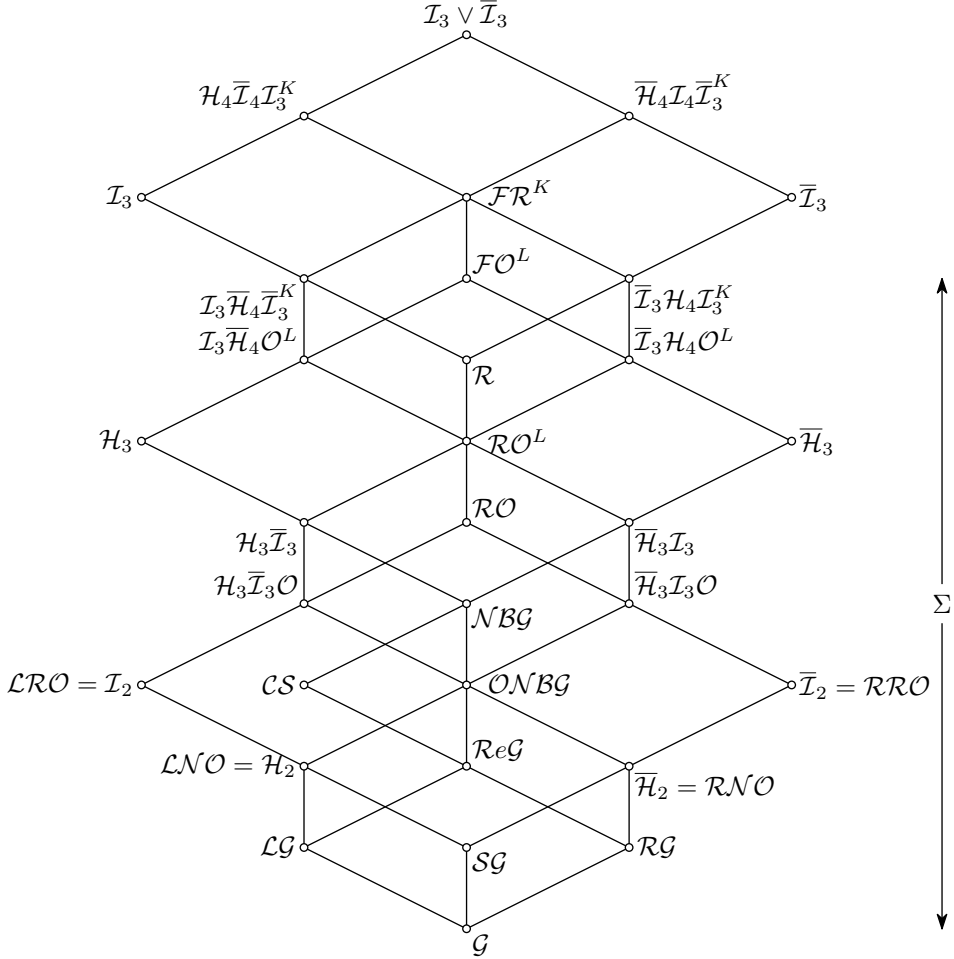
$\mathcal{I}_3 \vee \overline{\mathcal{I}}_3$

$\mathcal{H}_4\overline{\mathcal{I}}_4\mathcal{I}_3^K$

$\overline{\mathcal{H}}_4\mathcal{I}_4\overline{\mathcal{I}}_3^K$

$\mathcal{I}_3$

$\mathcal{FR}^K$

$\overline{\mathcal{I}}_3$

$\mathcal{FO}^L$

$\mathcal{I}_3\overline{\mathcal{H}}_4\overline{\mathcal{I}}_3^K$

$\overline{\mathcal{I}}_3\mathcal{H}_4\mathcal{I}_3^K$

$\mathcal{I}_3\overline{\mathcal{H}}_4\mathcal{O}^L$

$\overline{\mathcal{I}}_3\mathcal{H}_4\mathcal{O}^L$

$\mathcal{R}$

$\mathcal{H}_3$

$\mathcal{RO}^L$

$\overline{\mathcal{H}}_3$

$\mathcal{RO}$

$\mathcal{H}_3\overline{\mathcal{I}}_3$

$\overline{\mathcal{H}}_3\mathcal{I}_3$

$\mathcal{H}_3\overline{\mathcal{I}}_3\mathcal{O}$

$\overline{\mathcal{H}}_3\mathcal{I}_3\mathcal{O}$

$\mathcal{NBG}$

$\Sigma$

$\mathcal{LRO} = \mathcal{I}_2$

$\mathcal{CS}$

$\mathcal{ONBG}$

$\overline{\mathcal{I}}_2 = \mathcal{RRO}$

$\mathcal{R}e\mathcal{G}$

$\mathcal{LNO} = \mathcal{H}_2$

$\overline{\mathcal{H}}_2 = \mathcal{RNO}$

$\mathcal{LG}$

$\mathcal{SG}$

$\mathcal{RG}$

$\mathcal{G}$